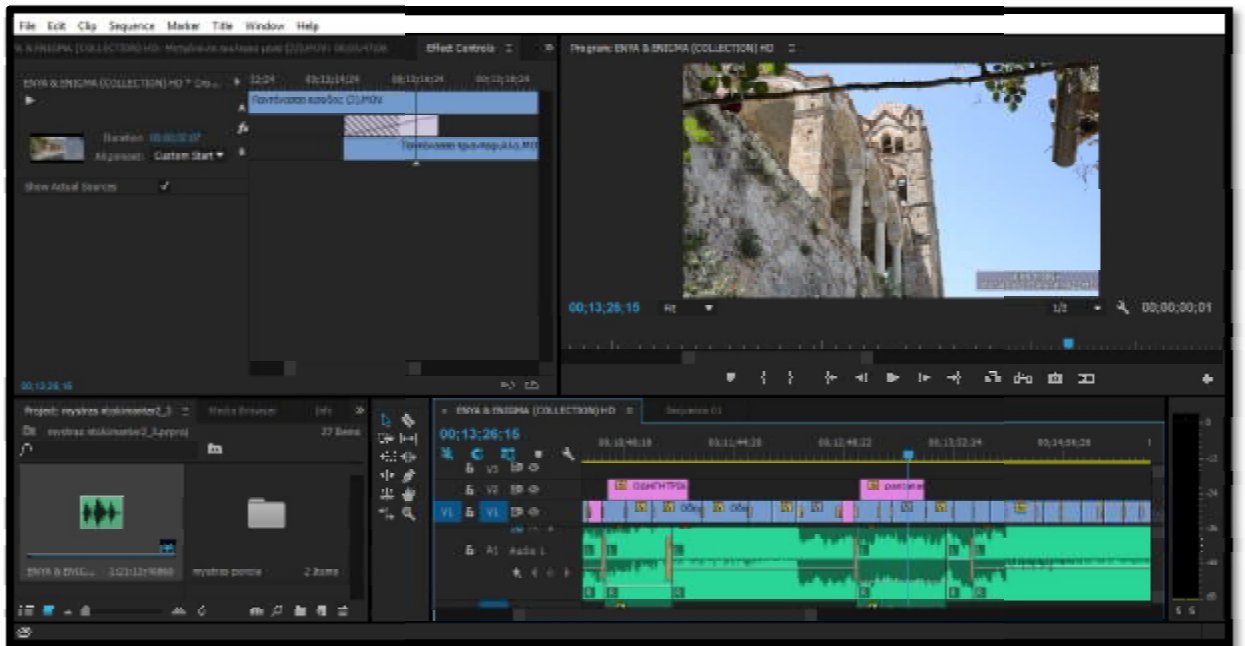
File Edit Clip Sequence Marker Title Window Help

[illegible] ENIGMA (COLLECTION) HD: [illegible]

Effect Controls

Program: ENYA & ENIGMA (COLLECTION) HD

ENYA & ENIGMA (COLLECTION) HD * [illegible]

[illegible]

Duration: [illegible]

Alignment: Custom Start

Show Actual Sources

00;13;26;15

00;13;26;15

Fit

1/2

00;00;00;01

Project: mystras ntokimanter2_3

Media Browser

Info

mystras ntokimanter2_3.prproj

37 Items

ENYA & ENIG...

mystras porcia

2 Items

ENYA & ENIGMA (COLLECTION) HD

Sequence 01

00;13;26;15

V3

V2

V1

V1

A1

Audio 1

ΟΔΗΓΗΤΡΙΑ

Παντ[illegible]

ΟΔη

ΟΔη

S S